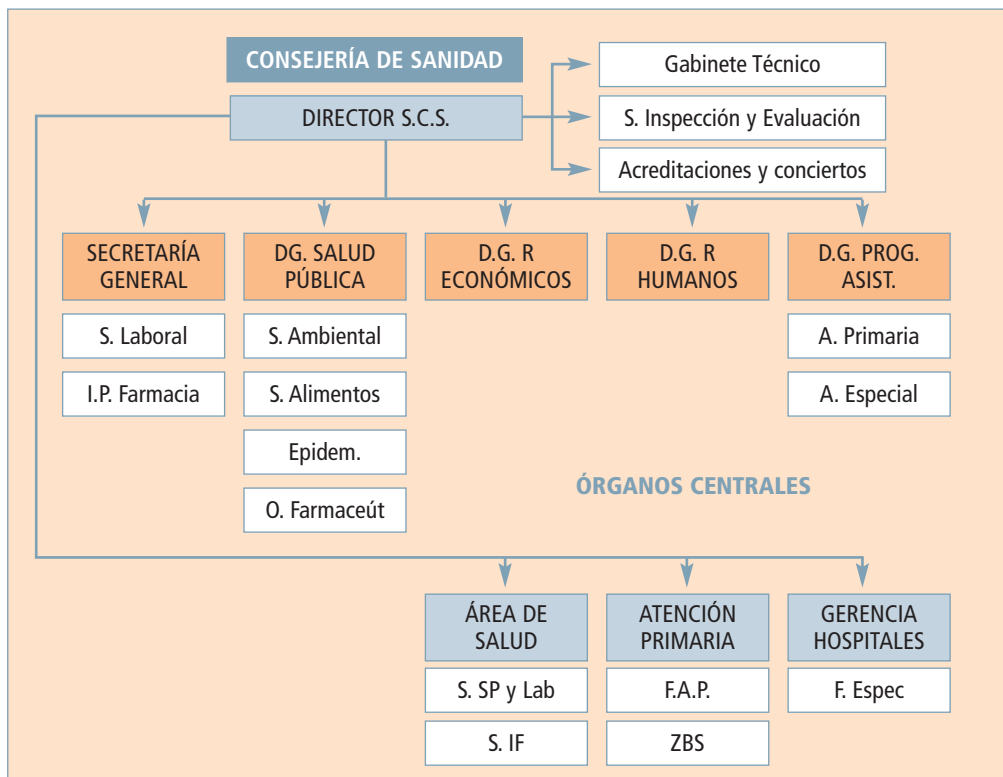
CONSEJERÍA DE SANIDAD

DIRECTOR S.C.S.

Gabinete Técnico

S. Inspección y Evaluación

Acreditaciones y conciertos

SECRETARÍA GENERAL

S. Laboral

I.P. Farmacia

DG. SALUD PÚBLICA

S. Ambiental

S. Alimentos

Epidem.

O. Farmaceút

D.G. R ECONÓMICOS

D.G. R HUMANOS

D.G. PROG. ASIST.

A. Primaria

A. Especial

ÓRGANOS CENTRALES

ÁREA DE SALUD

S. SP y Lab

S. IF

ATENCIÓN PRIMARIA

F.A.P.

ZBS

GERENCIA HOSPITALES

F. Espec